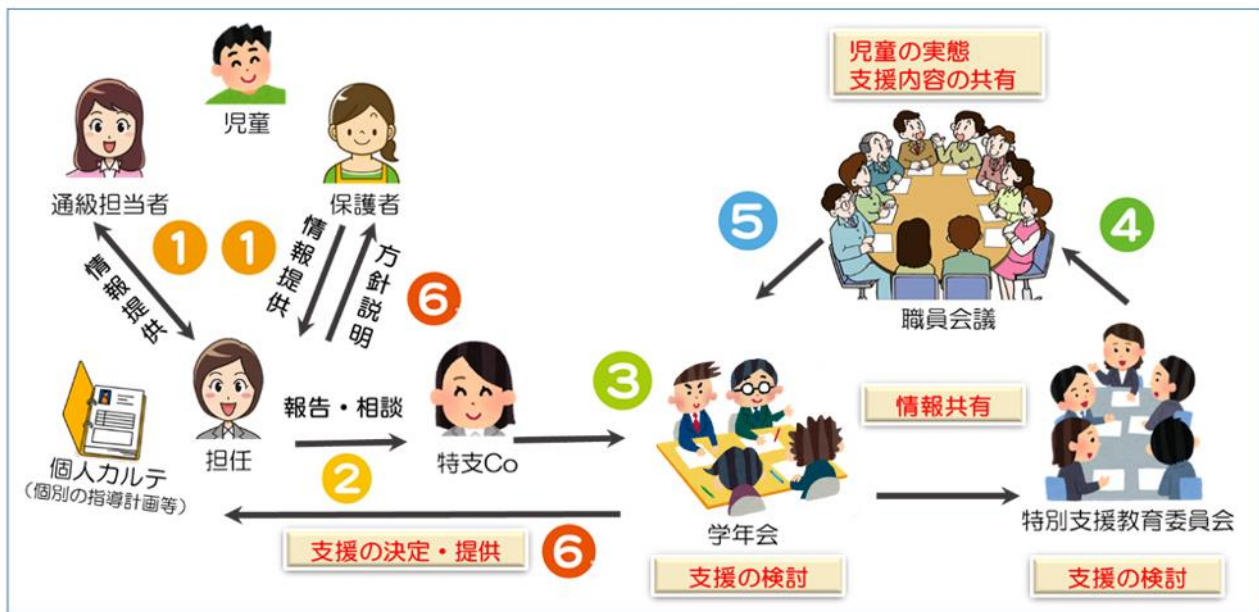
児童の実態
支援内容の共有

児童

通級担当者

保護者

1 1

情報提供

情報提供

方針説明

6

5

4

職員会議

個人カルテ
(個別の指導計画等)

担任

報告・相談

特支Co

3

情報共有

2

学年会

特別支援教育委員会

支援の決定・提供

6

支援の検討

支援の検討